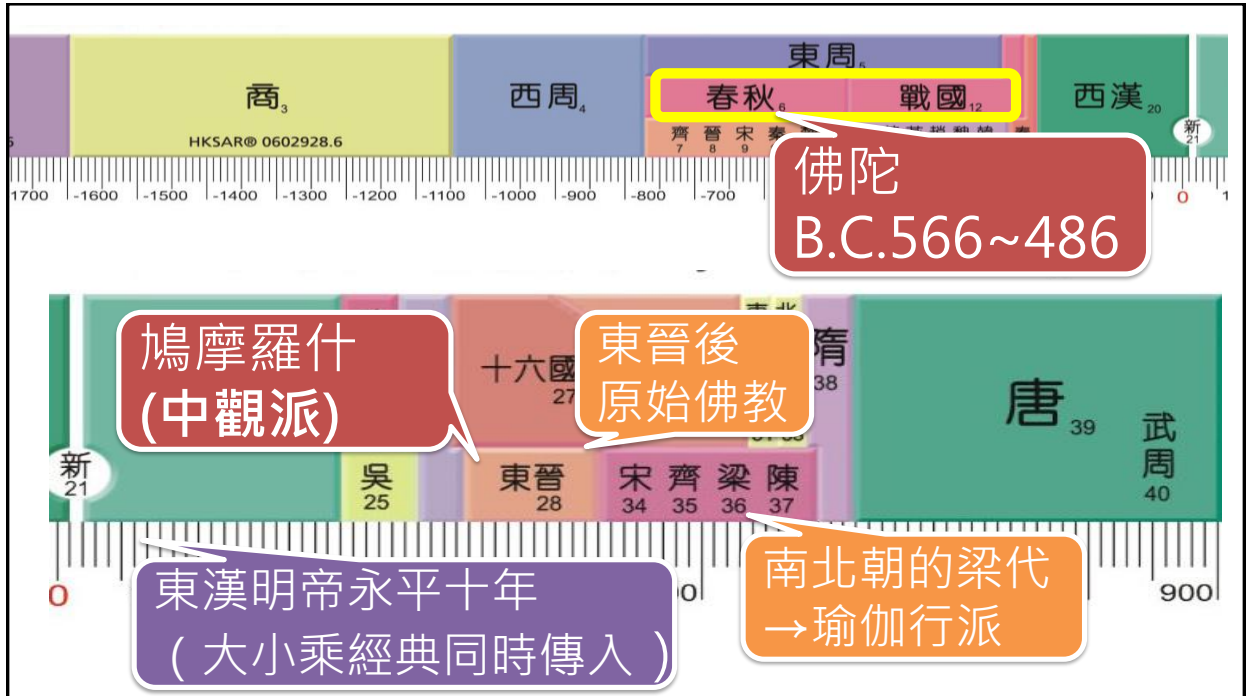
商$_3$

HKSAR® 0602928.6

西周$_4$

東周$_5$

春秋$_6$ 戰國$_{12}$

齊 晉 宋 秦
7 8 9

西漢$_{20}$

新 21

1700 -1600 -1500 -1400 -1300 -1200 -1100 -1000 -900 -800 -700 0

佛陀
B.C.566~486

鳩摩羅什
(中觀派)

十六國
27

東晉後
原始佛教

隋
38

唐$_{39}$

武周
40

新
21

吳
25

東晉
28

宋 齊 梁 陳
34 35 36 37

0

東漢明帝永平十年
（大小乘經典同時傳入）

南北朝的梁代
→瑜伽行派

900